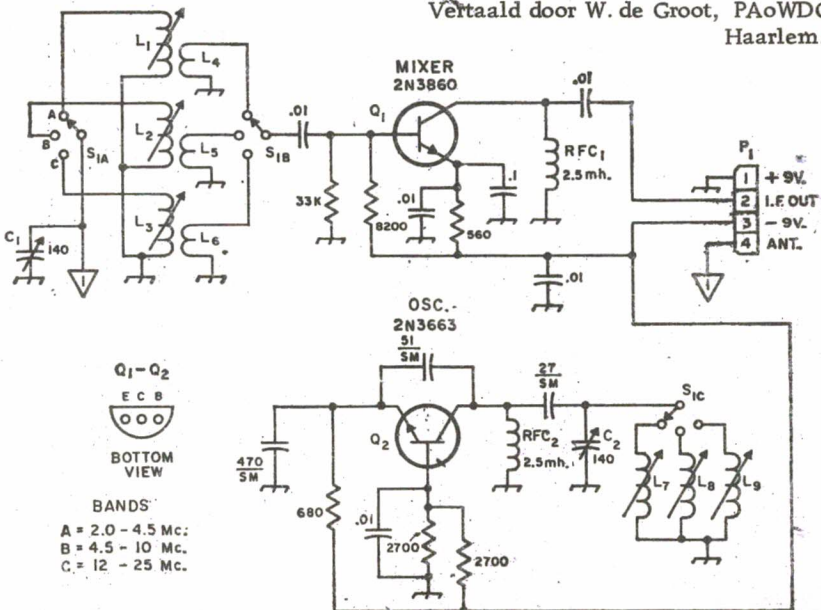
Vertaald door W. de Groot, PAoWDC
Haarlem

MIXER
2N3860
$Q_1$
$L_1$
$L_4$
$L_2$
$L_5$
$L_3$
$L_6$
A
B
C
$S_{1A}$
$S_{1B}$
.01
.01
$RFC_1$
2.5 mh.
.1
.01
33K
8200
560
$C_1$
140
.01
$P_1$
1 + 9V.
2 I.F. OUT
3 − 9V.
4 ANT.

OSC.
2N3663
$\frac{51}{SM}$
$\frac{27}{SM}$
$S_{1C}$
$Q_2$
$RFC_2$
2.5 mh.
$C_2$
140
$L_7$
$L_8$
$L_9$
$\frac{470}{SM}$
680
.01
2700
2700

$Q_1 - Q_2$
E C B
BOTTOM VIEW

BANDS
A = 2.0 - 4.5 Mc.
B = 4.5 - 10 Mc.
C = 12 - 25 Mc.